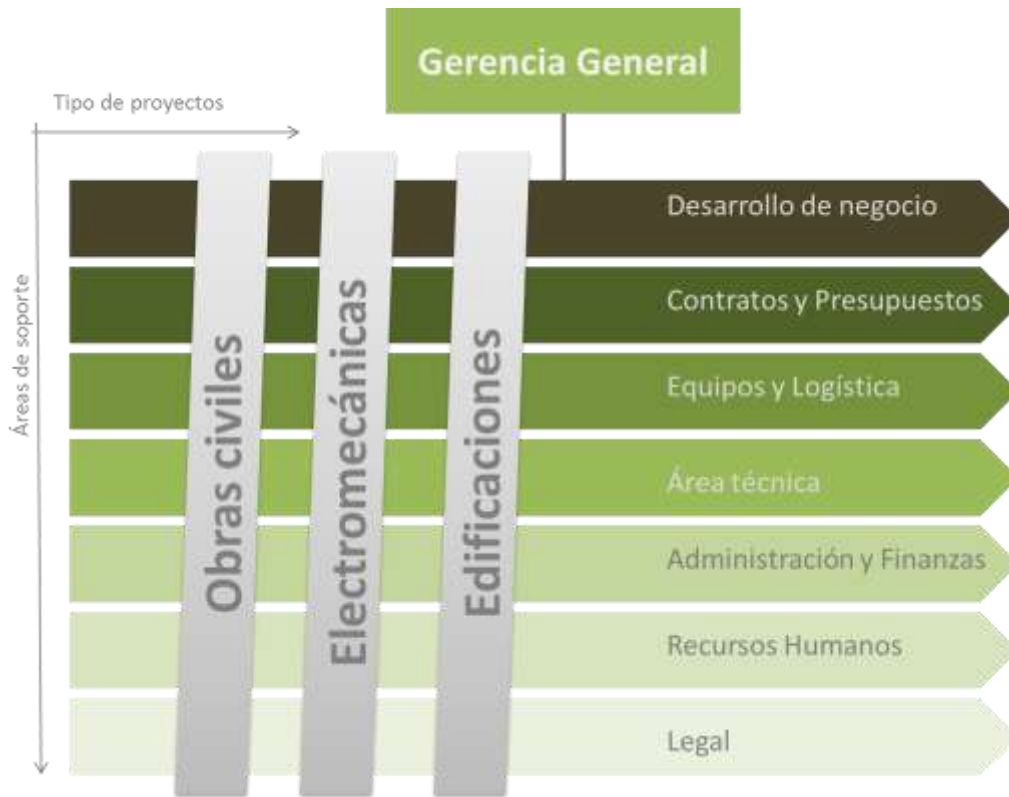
Gerencia General

Tipo de proyectos

Áreas de soporte

Obras civiles

Electromecánicas

Edificaciones

Desarrollo de negocio

Contratos y Presupuestos

Equipos y Logística

Área técnica

Administración y Finanzas

Recursos Humanos

Legal